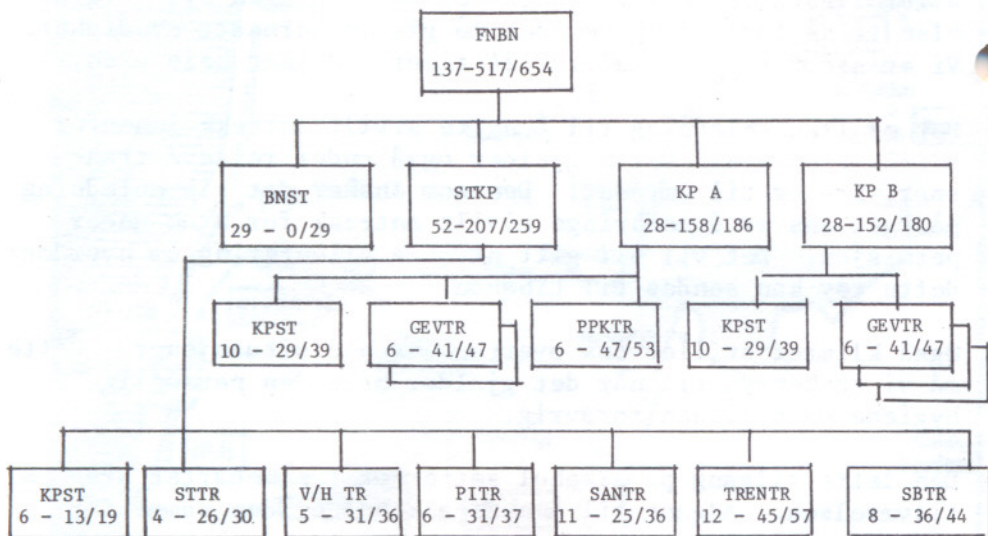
FNBN
137-517/654

BNST
29 - 0/29

STKP
52-207/259

KP A
28-158/186

KP B
28-152/180

KPST
10 - 29/39

GEVTR
6 - 41/47

PPKTR
6 - 47/53

KPST
10 - 29/39

GEVTR
6 - 41/47

KPST
6 - 13/19

STTR
4 - 26/30

V/H TR
5 - 31/36

PITR
6 - 31/37

SANTR
11 - 25/36

TRENTR
12 - 45/57

SBTR
8 - 36/44